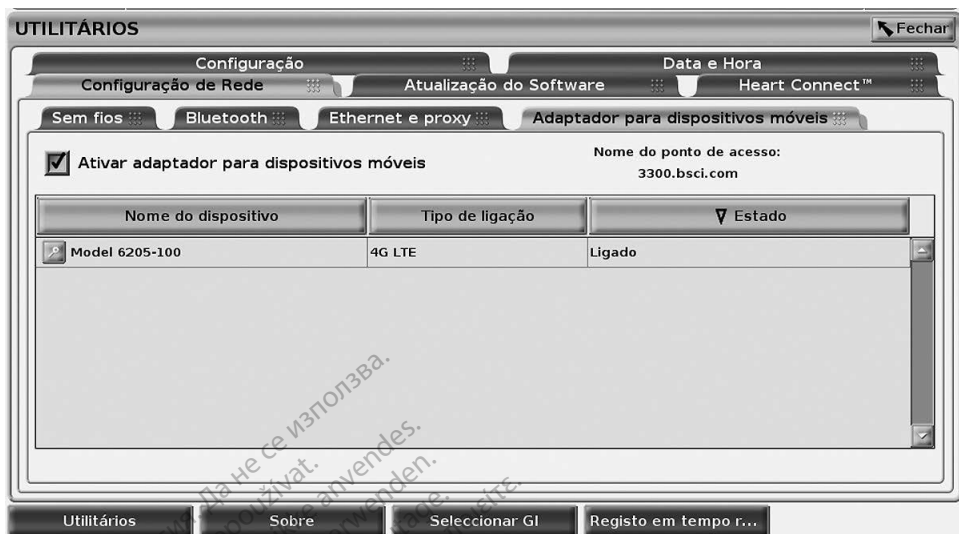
UTILITÁRIOS

Fechar

Configuração

Data e Hora

Configuração de Rede

Atualização do Software

Heart Connect™

Sem fios

Bluetooth

Ethernet e proxy

Adaptador para dispositivos móveis

Ativar adaptador para dispositivos móveis

Nome do ponto de acesso:
3300.bsci.com

| Nome do dispositivo | Tipo de ligação | ∇ Estado |
|---|---|---|
| Model 6205-100 | 4G LTE | Ligado |

Да не се използва.
používat.
anvendes.
verwenden.
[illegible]

Utilitários

Sobre

Seleccionar GI

Registo em tempo r...